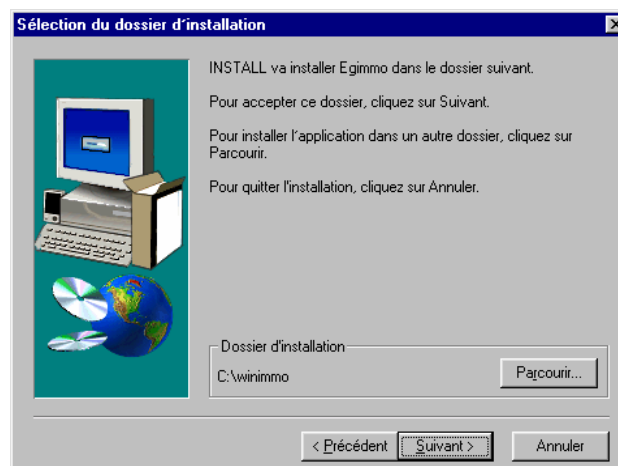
Sélection du dossier d'installation

INSTALL va installer Egimmo dans le dossier suivant.

Pour accepter ce dossier, cliquez sur Suivant.

Pour installer l'application dans un autre dossier, cliquez sur Parcourir.

Pour quitter l'installation, cliquez sur Annuler.

Dossier d'installation

C:\winimmo

Parcourir...

< Précédent

Suivant >

Annuler